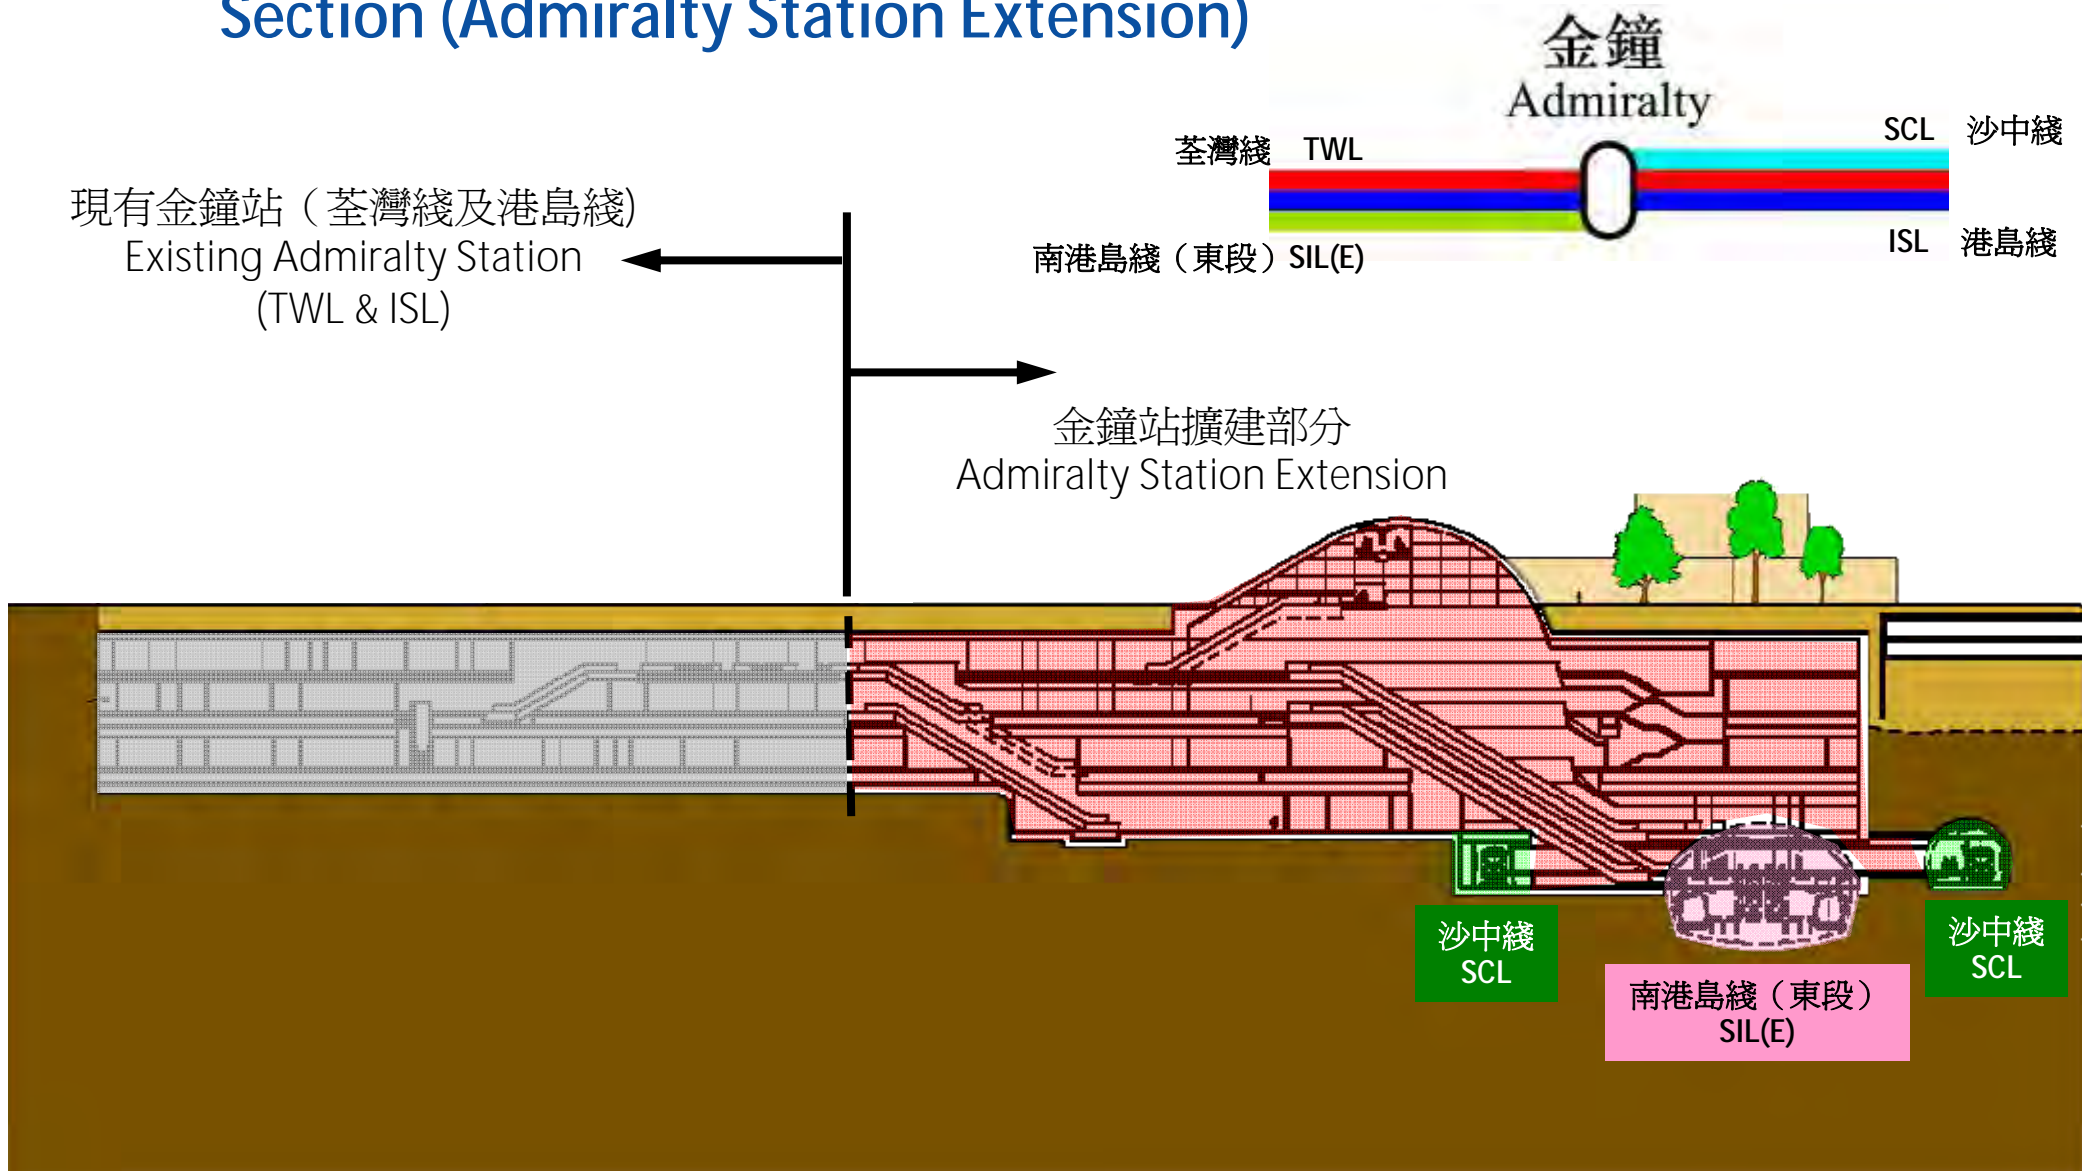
Section (Admiralty Station Extension)

金鐘
Admiralty

荃灣綫 TWL

SCL 沙中綫

南港島綫（東段）SIL(E)

ISL 港島綫

現有金鐘站（荃灣綫及港島綫)
Existing Admiralty Station
(TWL & ISL)

金鐘站擴建部分
Admiralty Station Extension

沙中綫
SCL

南港島綫（東段）
SIL(E)

沙中綫
SCL